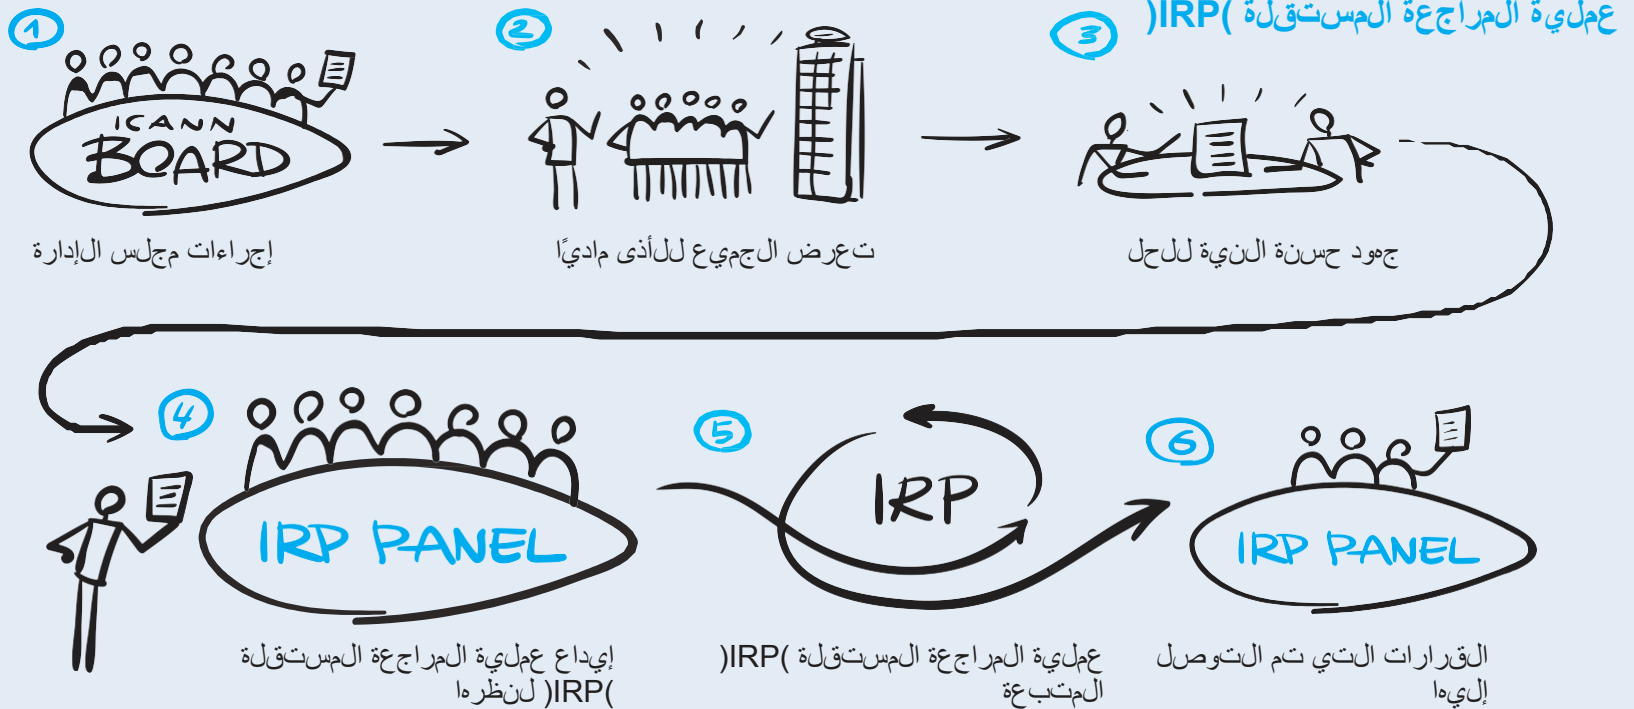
عملية المراجعة المستقلة )IRP(

1

ICANN BOARD

إجراءات مجلس الإدارة

2

تعرض الجميع للأذى ماديًا

3

جهود حسنة النية للحل

4

IRP PANEL

إيداع عملية المراجعة المستقلة )IRP( للنظر بها

5

IRP

عملية المراجعة المستقلة )IRP( المتبعة

6

IRP PANEL

القرارات التي تم التوصل إليها